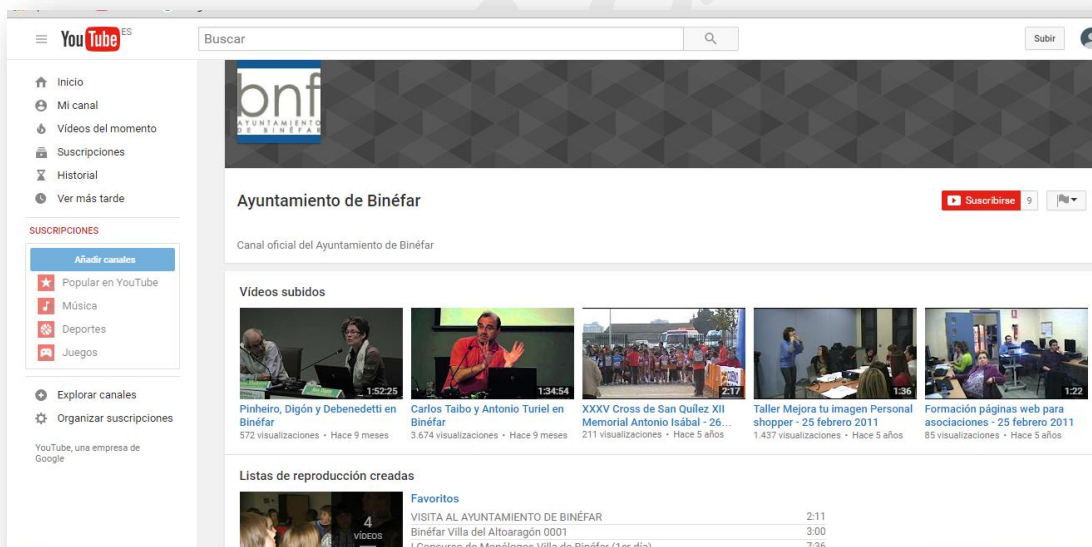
YouTube ES

Buscar

Subir

Inicio
Mi canal
Vídeos del momento
Suscripciones
Historial
Ver más tarde

SUSCRIPCIONES
Añadir canales
Popular en YouTube
Música
Deportes
Juegos

Explorar canales
Organizar suscripciones

YouTube, una empresa de Google

bnf
AYUNTAMIENTO DE BINÉFAR

Ayuntamiento de Binéfar

Suscribirse 9

Canal oficial del Ayuntamiento de Binéfar

Vídeos subidos

1:52:25
Pinheiro, Digón y Debenedetti en Binéfar
572 visualizaciones • Hace 9 meses

1:34:54
Carlos Taibo y Antonio Turiel en Binéfar
3.674 visualizaciones • Hace 9 meses

2:17
XXXV Cross de San Quílez XII Memorial Antonio Isábal - 26...
211 visualizaciones • Hace 5 años

1:36
Taller Mejora tu imagen Personal shopper - 25 febrero 2011
1.437 visualizaciones • Hace 5 años

1:22
Formación páginas web para asociaciones - 25 febrero 2011
85 visualizaciones • Hace 5 años

Listas de reproducción creadas

4 VÍDEOS

Favoritos
VISITA AL AYUNTAMIENTO DE BINÉFAR 2:11
Binéfar Villa del Altoaragón 0001 3:00
I Concurso de Monólogos Villa de Binéfar (1er día) 7:36